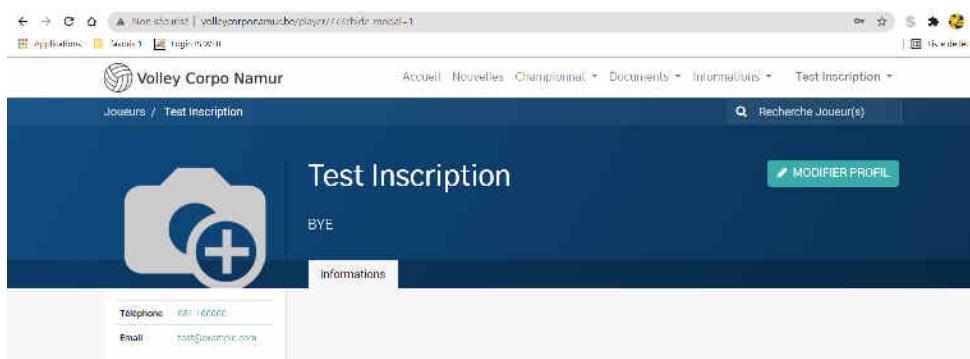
Non sécurisé | volleycorponamur.be/player/??#bide-modal=1

Applications | Samis 1 | Logic PWAR

Volley Corpo Namur

Accueil Nouvelles Championnat ▾ Documents ▾ Informations ▾ Test Inscription ▾

Joueurs / Test Inscription

Recherche Joueur(s)

Test Inscription

MODIFIER PROFIL

BYE

Informations

| Téléphone | 081 166666 |
|---|---|
| Email | test@example.com |